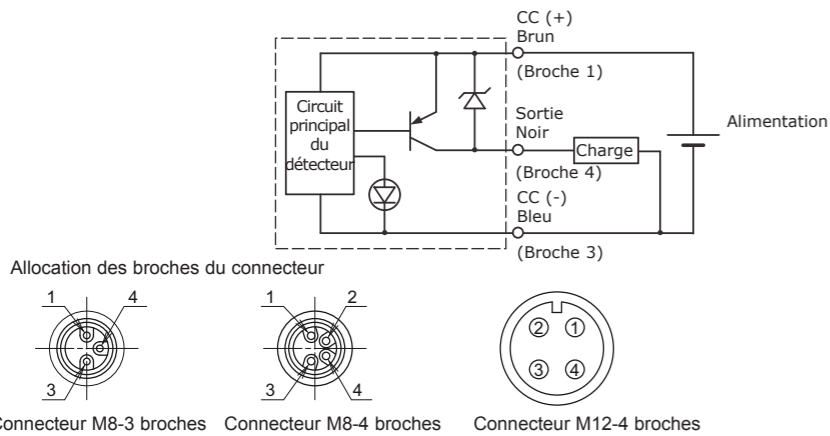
CC (+)
Brun
(Broche 1)

Circuit principal du détecteur

Sortie
Noir
(Broche 4)

Charge

Alimentation

CC (-)
Bleu
(Broche 3)

Allocation des broches du connecteur

1
4
3
Connecteur M8-3 broches

1
2
3
4
Connecteur M8-4 broches

②
①
③
④
Connecteur M12-4 broches